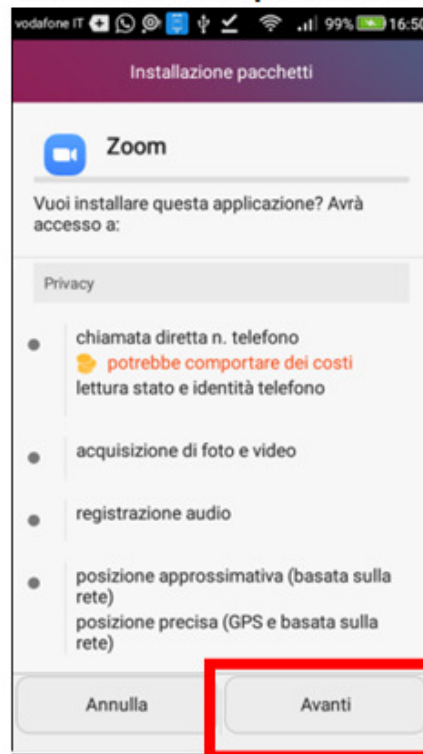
vodafone IT 99% 16:50

Installazione pacchetti

Zoom

Vuoi installare questa applicazione? Avrà accesso a:

Privacy

chiamata diretta n. telefono
potrebbe comportare dei costi
lettura stato e identità telefono

acquisizione di foto e video

registrazione audio

posizione approssimativa (basata sulla rete)
posizione precisa (GPS e basata sulla rete)

Annulla

Avanti